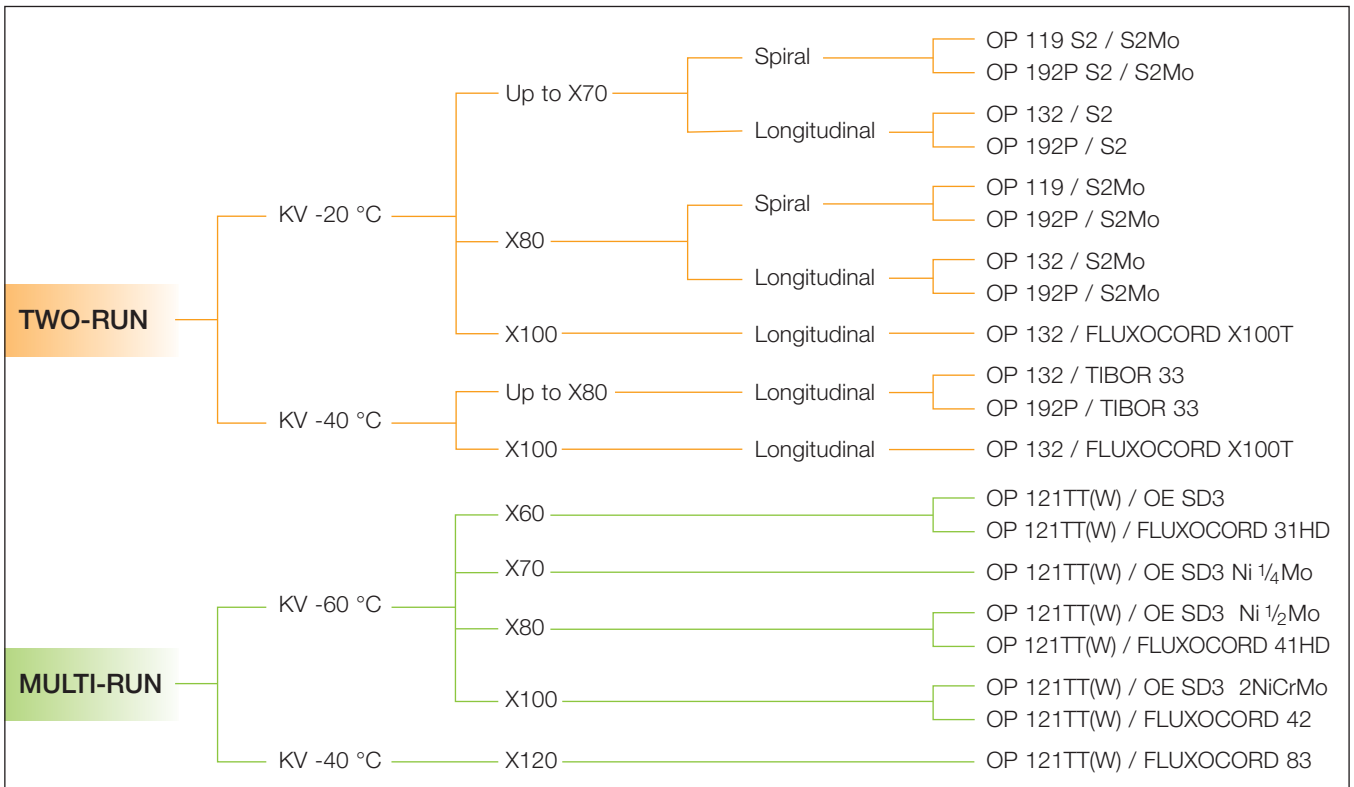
TWO-RUN

KV -20 °C

Up to X70

Spiral

OP 119 S2 / S2Mo

OP 192P S2 / S2Mo

Longitudinal

OP 132 / S2

OP 192P / S2

X80

Spiral

OP 119 / S2Mo

OP 192P / S2Mo

Longitudinal

OP 132 / S2Mo

OP 192P / S2Mo

X100

Longitudinal

OP 132 / FLUXOCORD X100T

KV -40 °C

Up to X80

Longitudinal

OP 132 / TIBOR 33

OP 192P / TIBOR 33

X100

Longitudinal

OP 132 / FLUXOCORD X100T

MULTI-RUN

KV -60 °C

X60

OP 121TT(W) / OE SD3

OP 121TT(W) / FLUXOCORD 31HD

X70

OP 121TT(W) / OE SD3 Ni $\frac{1}{4}$Mo

X80

OP 121TT(W) / OE SD3 Ni $\frac{1}{2}$Mo

OP 121TT(W) / FLUXOCORD 41HD

X100

OP 121TT(W) / OE SD3 2NiCrMo

OP 121TT(W) / FLUXOCORD 42

KV -40 °C

X120

OP 121TT(W) / FLUXOCORD 83